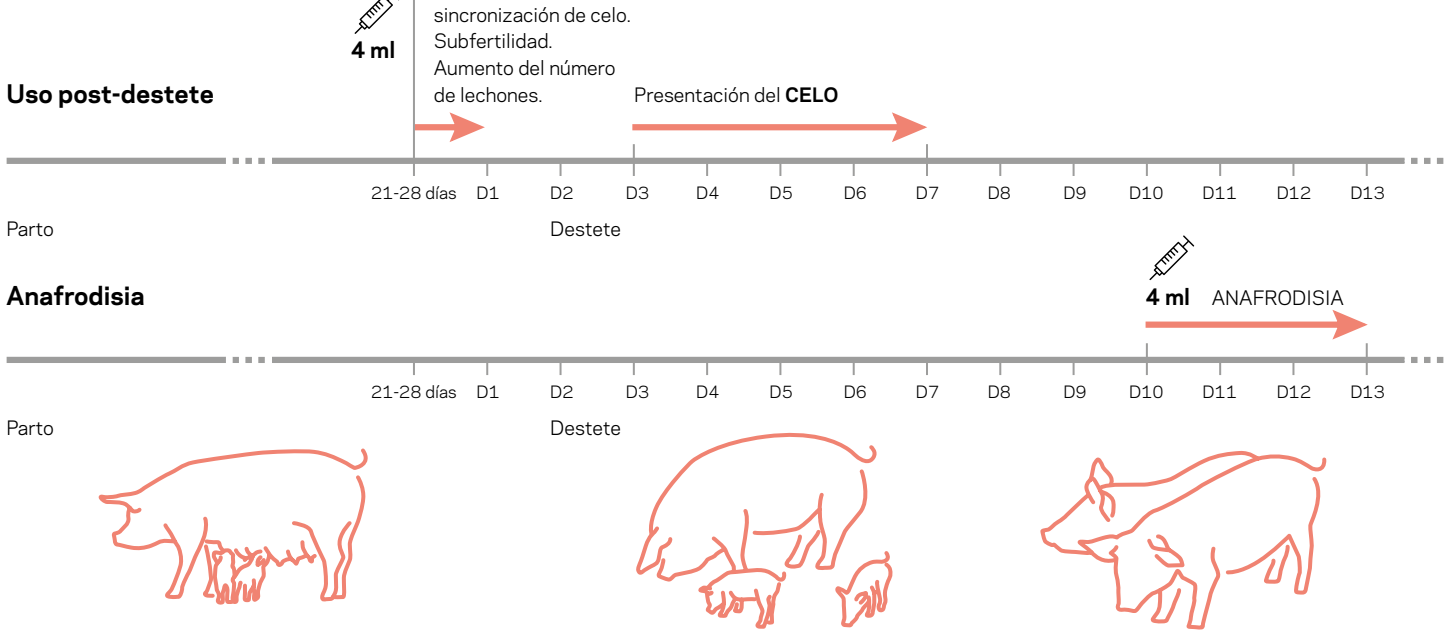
4 ml

sincronización de celo.
Subfertilidad.
Aumento del número de lechones.

Uso post-destete

Presentación del **CELO**

21-28 días D1 D2 D3 D4 D5 D6 D7 D8 D9 D10 D11 D12 D13

Parto

Destete

Anafrodisia

4 ml ANAFRODISIA

21-28 días D1 D2 D3 D4 D5 D6 D7 D8 D9 D10 D11 D12 D13

Parto

Destete